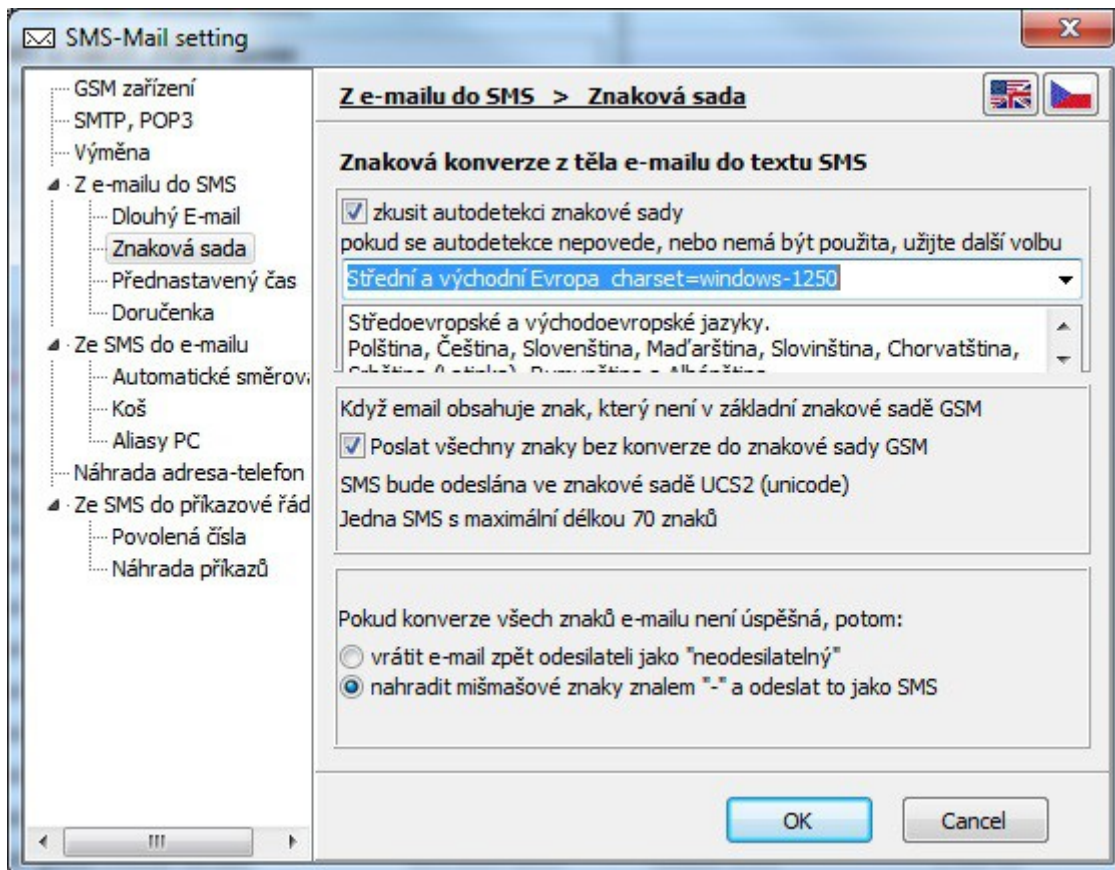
SMS-Mail setting

GSM zařízení
SMTP, POP3
Výměna
Z e-mailu do SMS
Dlouhý E-mail
Znaková sada
Přednastavený čas
Doručenka
Ze SMS do e-mailu
Automatické směrov
Koš
Aliasy PC
Náhrada adresa-telefon
Ze SMS do příkazové řád
Povolená čísla
Náhrada příkazů

Z e-mailu do SMS > Znaková sada

Znaková konverze z těla e-mailu do textu SMS

zkusit autodetekci znakové sady
pokud se autodetekce nepovede, nebo nemá být použita, užijte další volbu
Střední a východní Evropa charset=windows-1250

Středoevropské a východoevropské jazyky.
Polština, Čeština, Slovenština, Maďarština, Slovinština, Chorvatština,
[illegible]

Když email obsahuje znak, který není v základní znakové sadě GSM
Poslat všechny znaky bez konverze do znakové sady GSM
SMS bude odeslána ve znakové sadě UCS2 (unicode)
Jedna SMS s maximální délkou 70 znaků

Pokud konverze všech znaků e-mailu není úspěšná, potom:
vrátit e-mail zpět odesilateli jako "neodesilatelný"
nahradit mišmašové znaky znalem "-" a odeslat to jako SMS

OK
Cancel